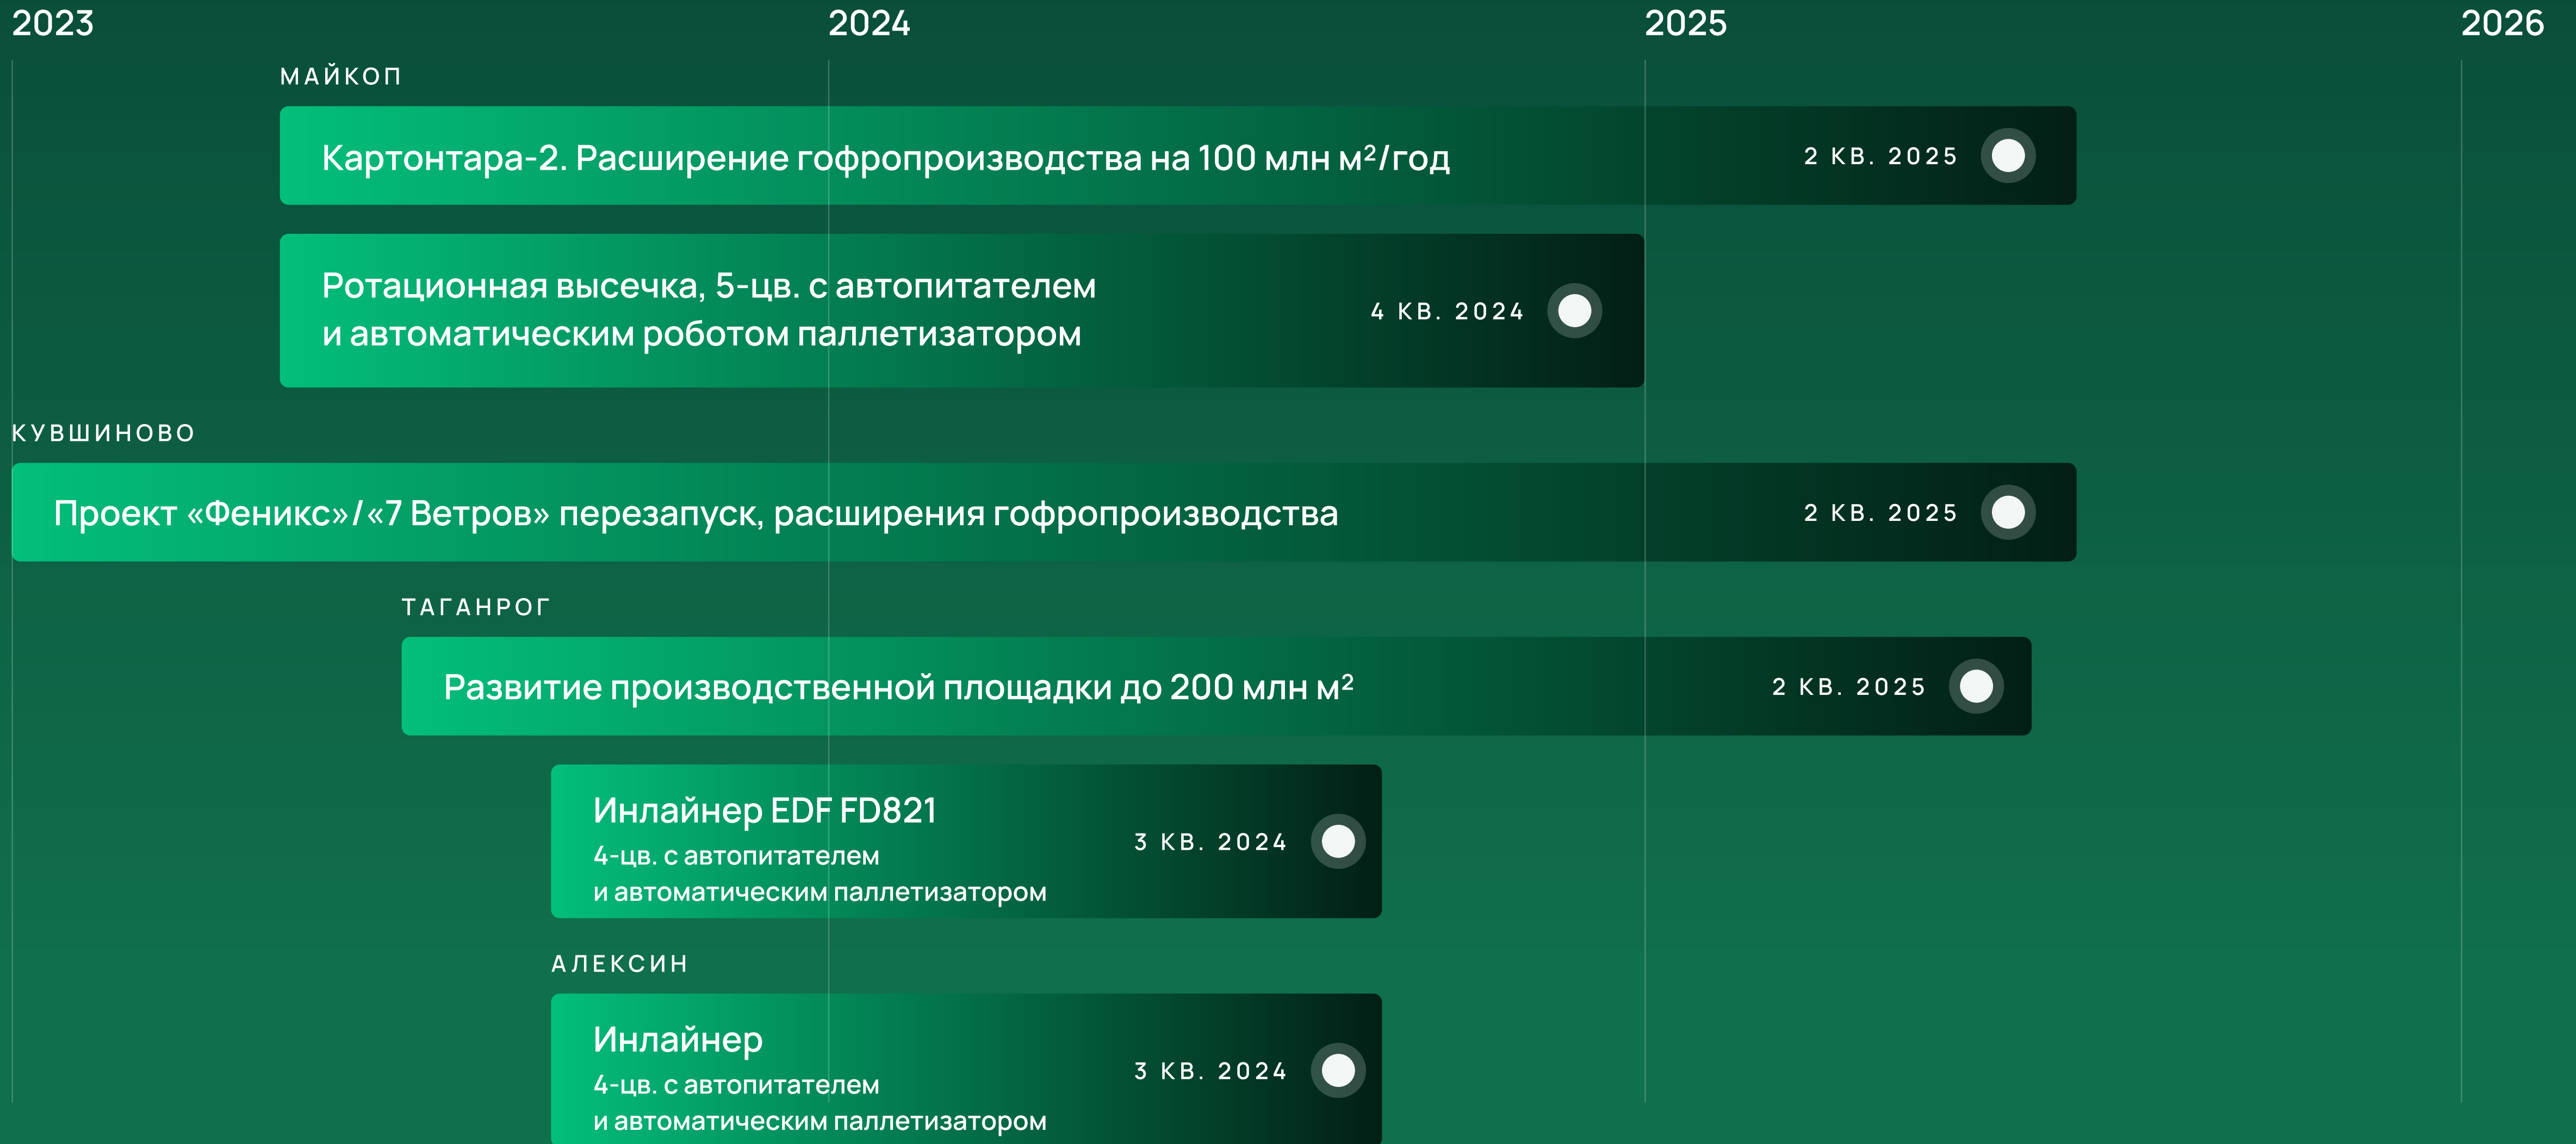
2023 2024 2025 2026

МАЙКОП

Картонтара-2. Расширение гофропроизводства на 100 млн $м^2$/год

2 КВ. 2025

Ротационная высечка, 5-цв. с автопитателем и автоматическим роботом паллетизатором

4 КВ. 2024

КУВШИНОВО

Проект «Феникс»/«7 Ветров» перезапуск, расширения гофропроизводства

2 КВ. 2025

ТАГАНРОГ

Развитие производственной площадки до 200 млн $м^2$

2 КВ. 2025

Инлайнер EDF FD821

4-цв. с автопитателем и автоматическим паллетизатором

3 КВ. 2024

АЛЕКСИН

Инлайнер

4-цв. с автопитателем и автоматическим паллетизатором

3 КВ. 2024